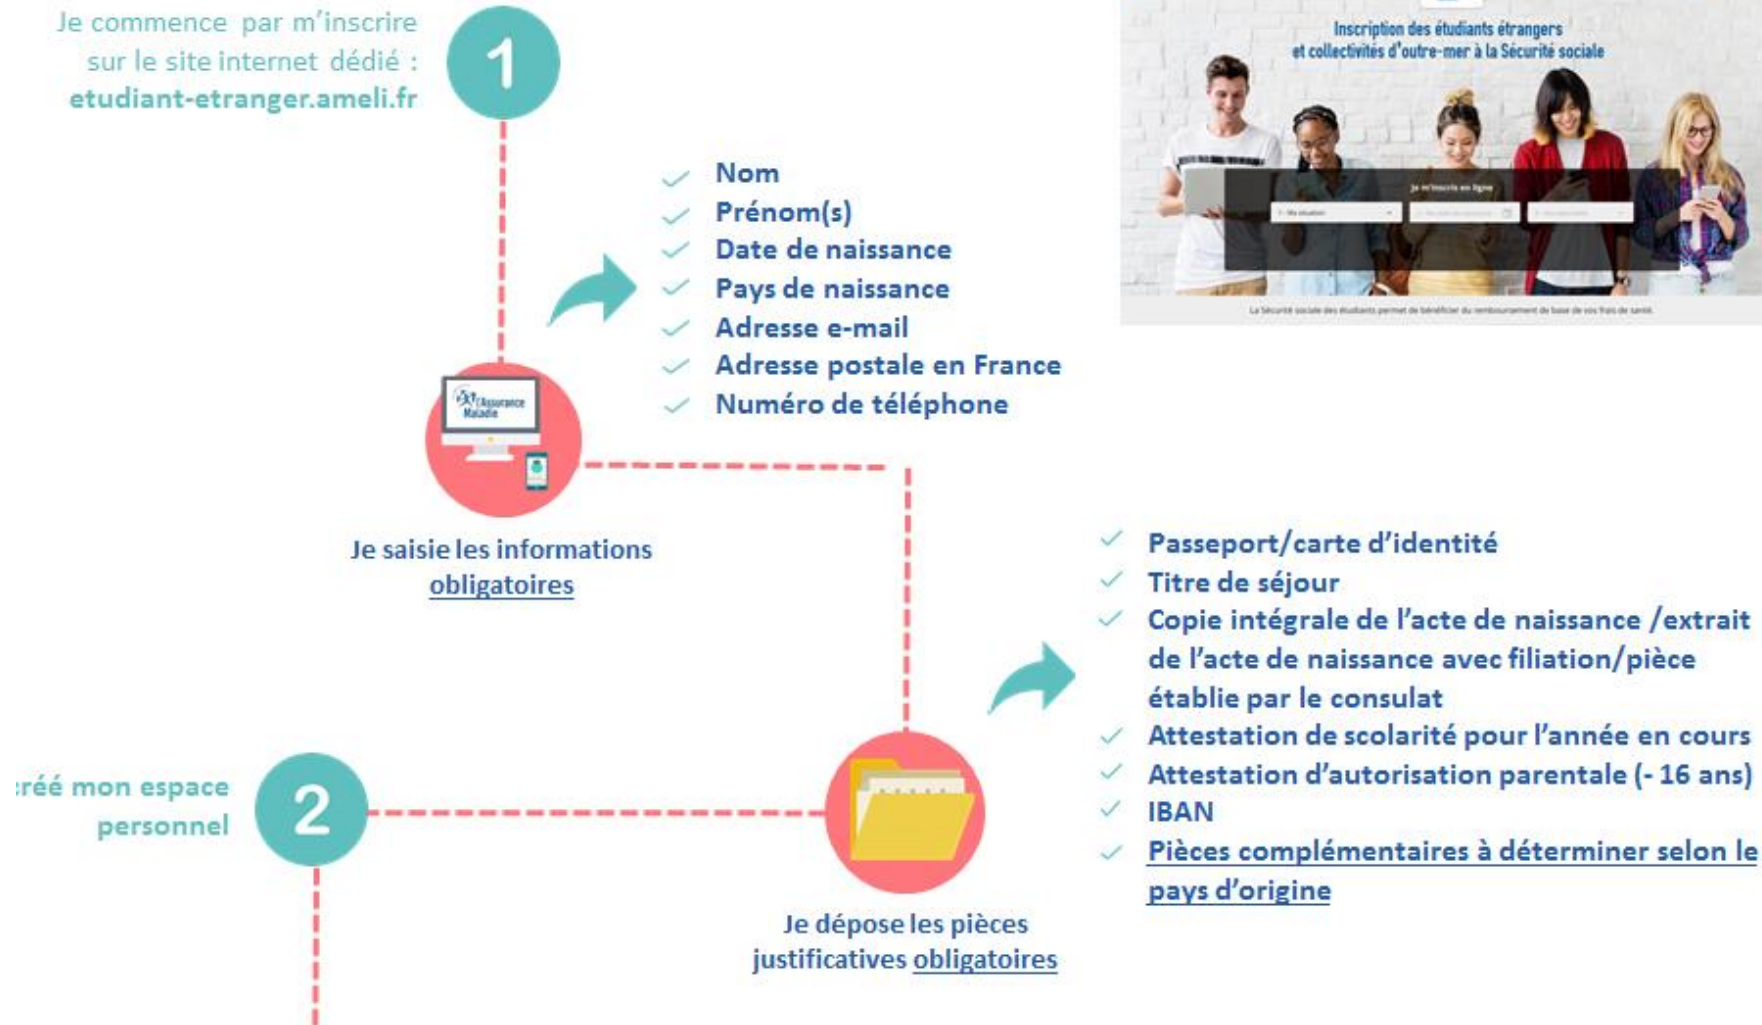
Je commence par m'inscrire sur le site internet dédié : etudiant-etranger.ameli.fr

1

Inscription des étudiants étrangers et collectivités d'outre-mer à la Sécurité sociale

Je m'inscris en ligne

La Sécurité sociale des étudiants permet de bénéficier du remboursement de base de vos frais de santé.

Nom
Prénom(s)
Date de naissance
Pays de naissance
Adresse e-mail
Adresse postale en France
Numéro de téléphone

l'Assurance Maladie

Je saisie les informations obligatoires

Passeport/carte d'identité
Titre de séjour
Copie intégrale de l'acte de naissance /extrait de l'acte de naissance avec filiation/pièce établie par le consulat
Attestation de scolarité pour l'année en cours
Attestation d'autorisation parentale (- 16 ans)
IBAN
Pièces complémentaires à déterminer selon le pays d'origine

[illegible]réé mon espace personnel

2

Je dépose les pièces justificatives obligatoires